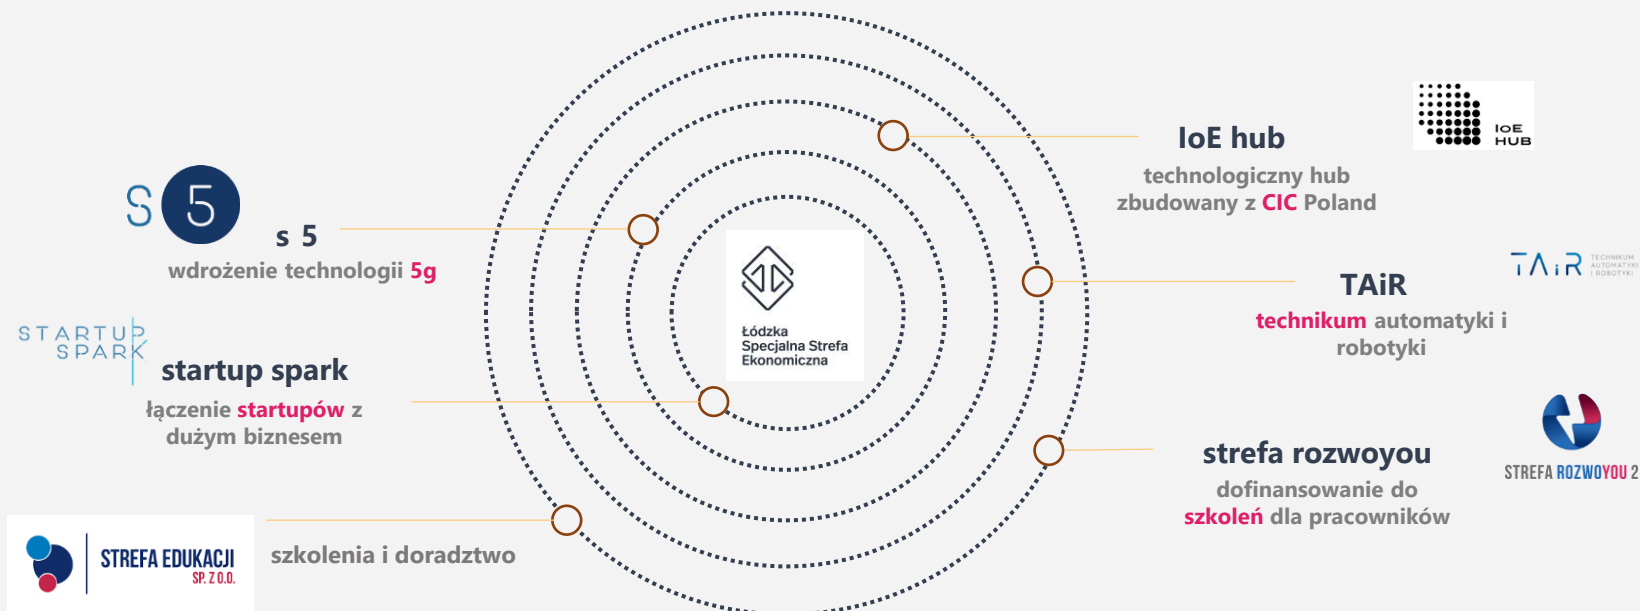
IoE HUB

IoE hub
technologiczny hub zbudowany z CIC Poland

S 5

s 5
wdrożenie technologii 5g

Łódzka Specjalna Strefa Ekonomiczna

TAiR TECHNIKUM AUTOMATYKI I ROBOTYKI

TAiR
technikum automatyki i robotyki

STARTUP SPARK

startup spark
łączenie startupów z dużym biznesem

STREFA ROZWOYOU 2

strefa rozwoyou
dofinansowanie do szkoleń dla pracowników

STREFA EDUKACJI SP. Z O.O.

szkolenia i doradztwo